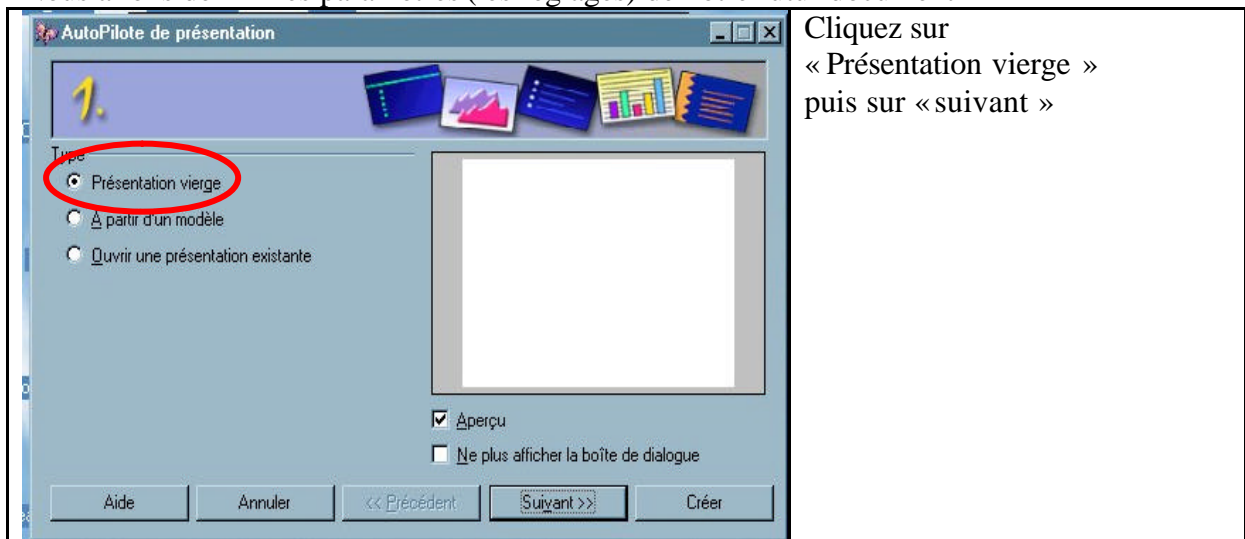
AutoPilote de présentation

1.

Type

Présentation vierge

A partir d'un modèle

Ouvrir une présentation existante

Aperçu

Ne plus afficher la boîte de dialogue

Aide | Annuler | << Précédent | Suivant >> | Créer

Cliquez sur « Présentation vierge » puis sur « suivant »